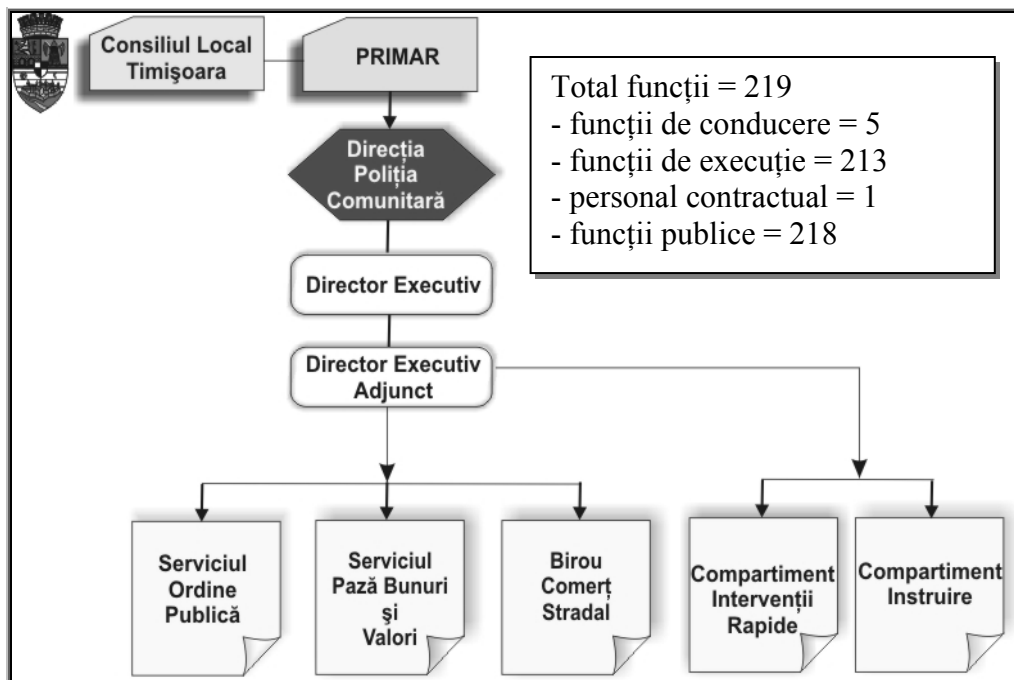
Consiliul Local Timişoara

PRIMAR

Total funcţii = 219
- funcţii de conducere = 5
- funcţii de execuţie = 213
- personal contractual = 1
- funcţii publice = 218

Direcţia Poliţia Comunitară

Director Executiv

Director Executiv Adjunct

Serviciul Ordine Publică

Serviciul Pază Bunuri şi Valori

Birou Comerţ Stradal

Compartiment Intervenţii Rapide

Compartiment Instruire